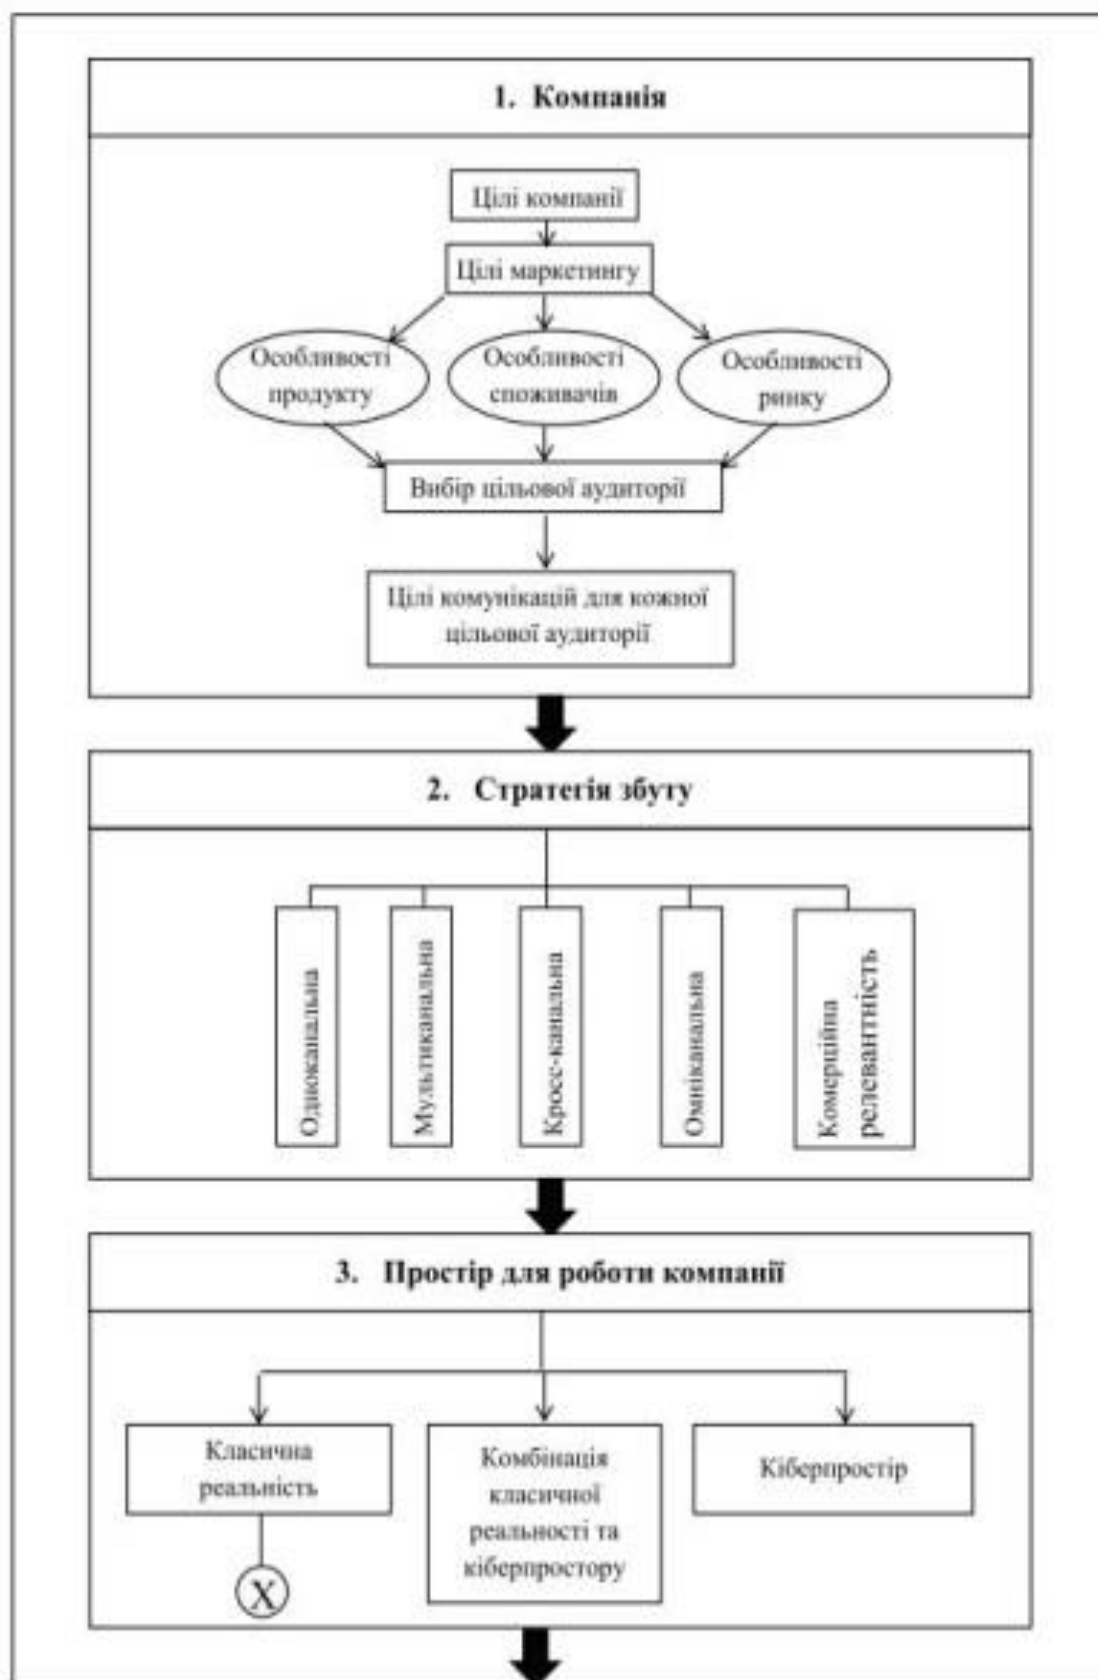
1. Компанія

Цілі компанії

Цілі маркетингу

Особливості продукту

Особливості споживачів

Особливості ринку

Вибір цільової аудиторії

Цілі комунікацій для кожної цільової аудиторії

2. Стратегія збуту

Одноканальна

Мультиканальна

Крос-канальна

Омніканальна

Комерційна релевантність

3. Простір для роботи компанії

Класична реальність

X

Комбінація класичної реальності та кіберпростору

Кіберпростір